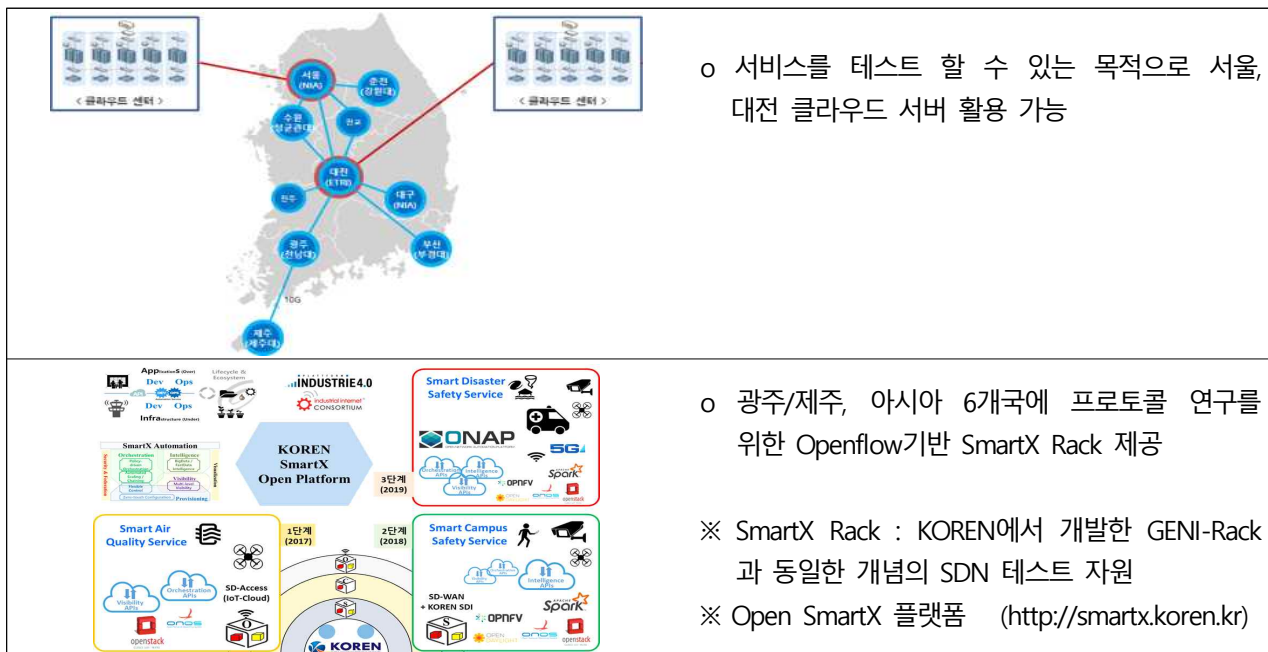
< 클라우드 센터 >

< 클라우드 센터 >

서울 (NIA)

춘천 (강원대)

수원 (성균관대)

판교

대전 (ETRI)

대구 (NIA)

전주

광주 (전남대)

부산 (부경대)

10G

제주 (제주대)

o 서비스를 테스트 할 수 있는 목적으로 서울, 대전 클라우드 서버 활용 가능

Dev Ops

Dev Ops

Lifecycle & Ecosystem

INDUSTRIE 4.0

Industrial Internet CONSORTIUM

SmartX Automation

Orchestration

Intelligence

Visibility

Provisioning

KOREN SmartX Open Platform

Smart Disaster Safety Service

ONAP

5G

3단계 (2019)

OPNFV

Spark

onos

openstack

Smart Air Quality Service

1단계 (2017)

2단계 (2018)

Smart Campus Safety Service

Visibility APIs

Orchestration APIs

Intelligence APIs

SD-Access (IoT-Cloud)

SD-WAN + KOREN SDI

OPNFV

Spark

onos

openstack

KOREN

o 광주/제주, 아시아 6개국에 프로토콜 연구를 위한 Openflow기반 SmartX Rack 제공

※ SmartX Rack : KOREN에서 개발한 GENI-Rack과 동일한 개념의 SDN 테스트 자원

※ Open SmartX 플랫폼 (http://smartx.koren.kr)